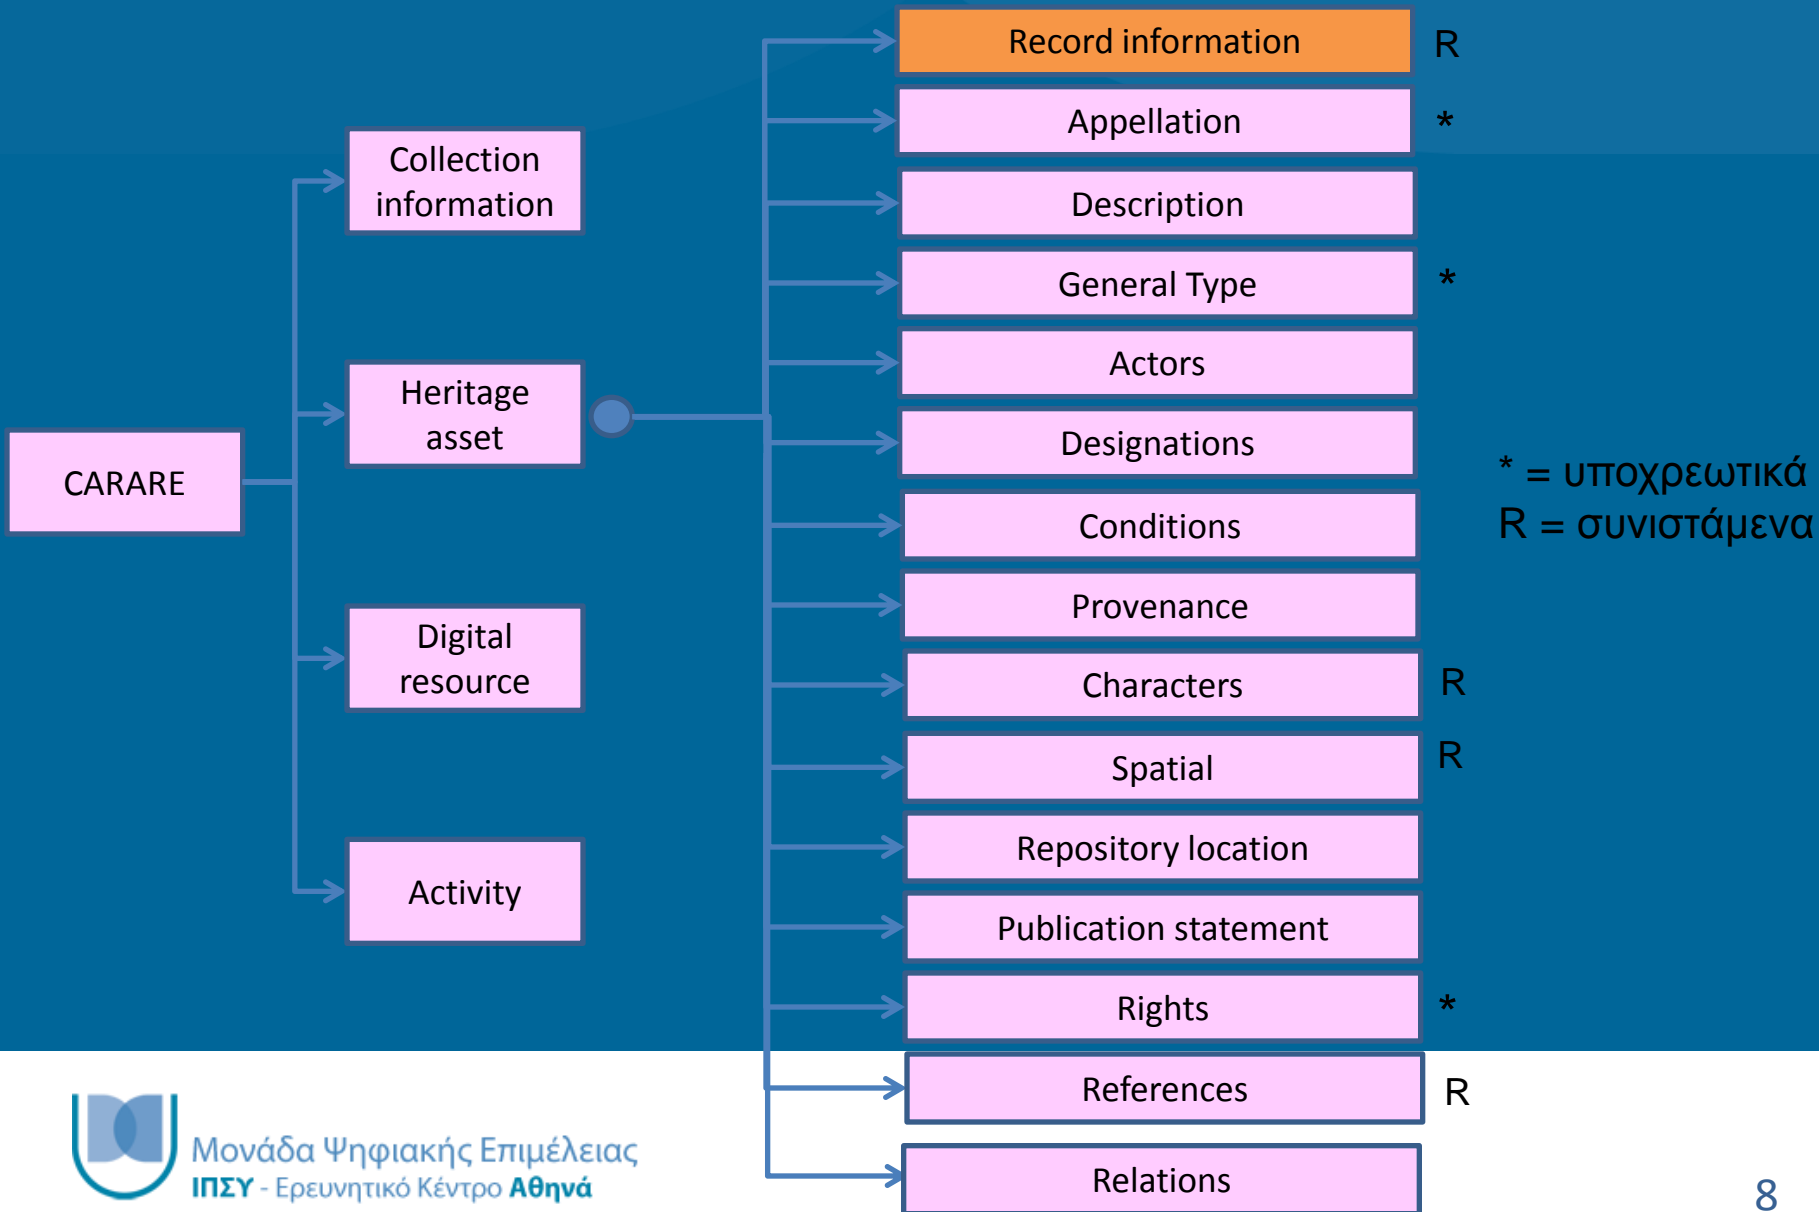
CARARE

Collection information

Heritage asset

Digital resource

Activity

Record information R

Appellation *

Description

General Type *

Actors

Designations

Conditions

Provenance

Characters R

Spatial R

Repository location

Publication statement

Rights *

References R

Relations

* = υποχρεωτικά
R = συνιστάμενα

Μονάδα Ψηφιακής Επιμέλειας
ΙΠΣΥ - Ερευνητικό Κέντρο Αθηνά

8